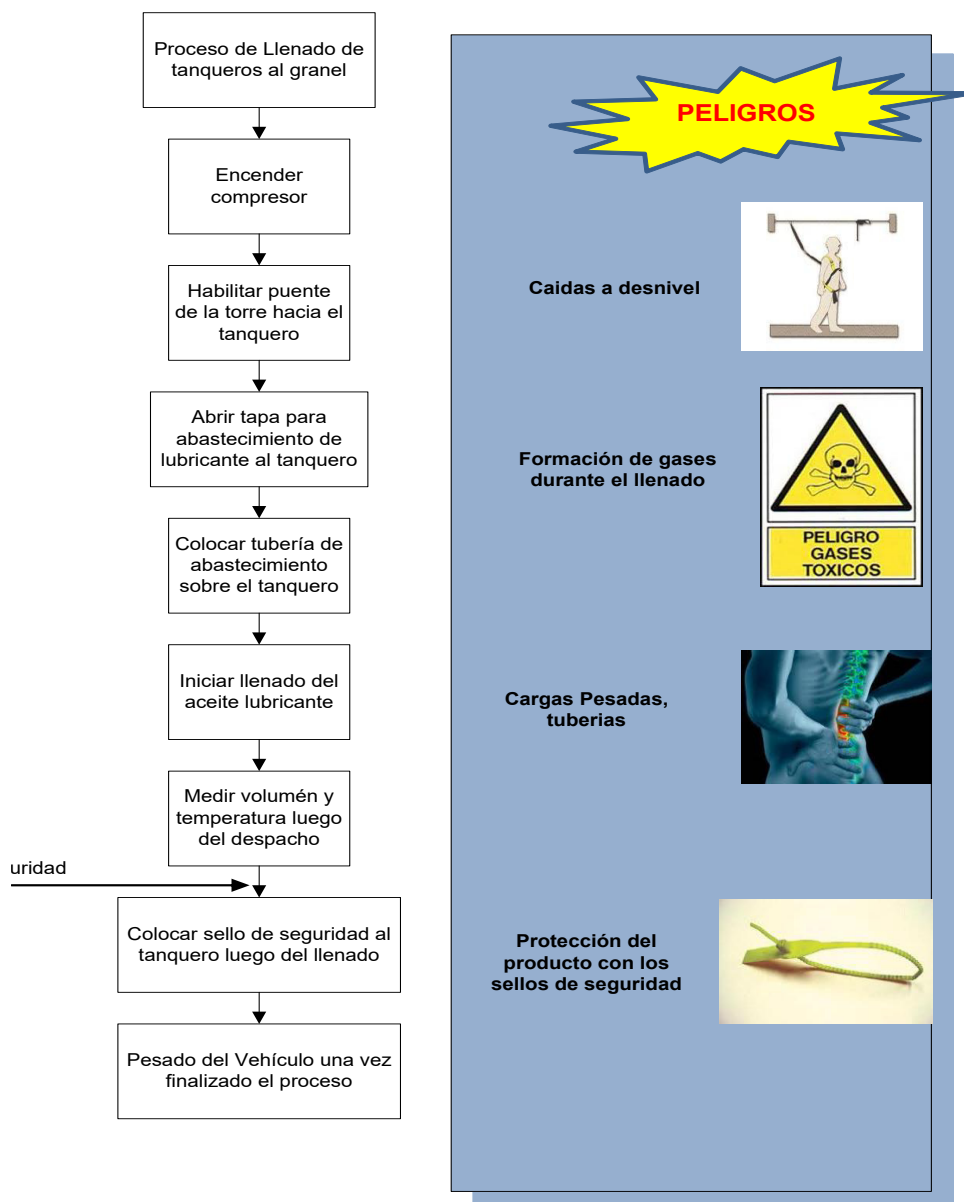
Proceso de Llenado de tanqueros al granel

Encender compresor

Habilitar puente de la torre hacia el tanquero

Abrir tapa para abastecimiento de lubricante al tanquero

Colocar tubería de abastecimiento sobre el tanquero

Iniciar llenado del aceite lubricante

Medir volumén y temperatura luego del despacho

uridad

Colocar sello de seguridad al tanquero luego del llenado

Pesado del Vehículo una vez finalizado el proceso

PELIGROS

Caidas a desnivel

Formación de gases durante el llenado

PELIGRO GASES TOXICOS

Cargas Pesadas, tuberias

Protección del producto con los sellos de seguridad